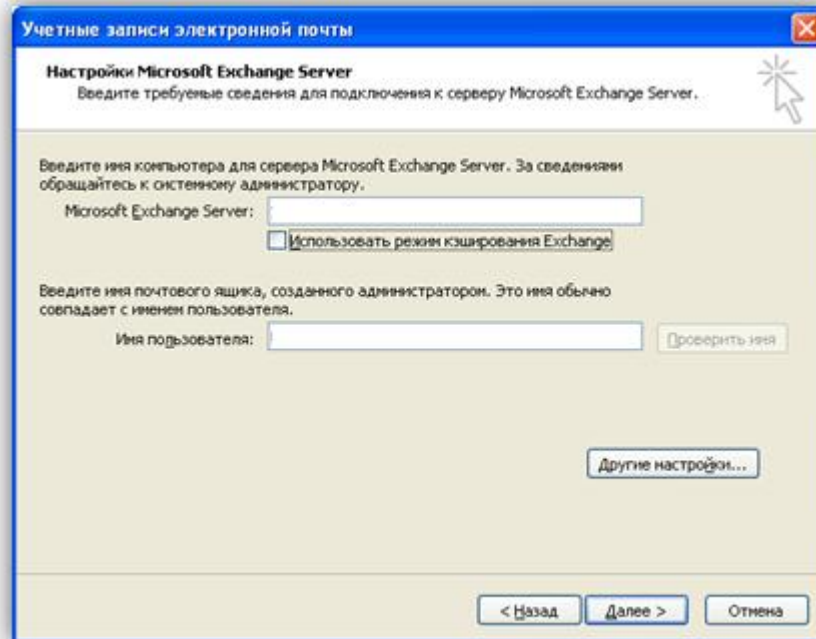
Учетные записи электронной почты

Настройки Microsoft Exchange Server
Введите требуемые сведения для подключения к серверу Microsoft Exchange Server.

Введите имя компьютера для сервера Microsoft Exchange Server. За сведениями обращайтесь к системному администратору.

Microsoft Exchange Server:

Использовать режим кэширования Exchange

Введите имя почтового ящика, созданного администратором. Это имя обычно совпадает с именем пользователя.

Имя пользователя:

Проверить имя

Другие настройки...

< Назад

Далее >

Отмена